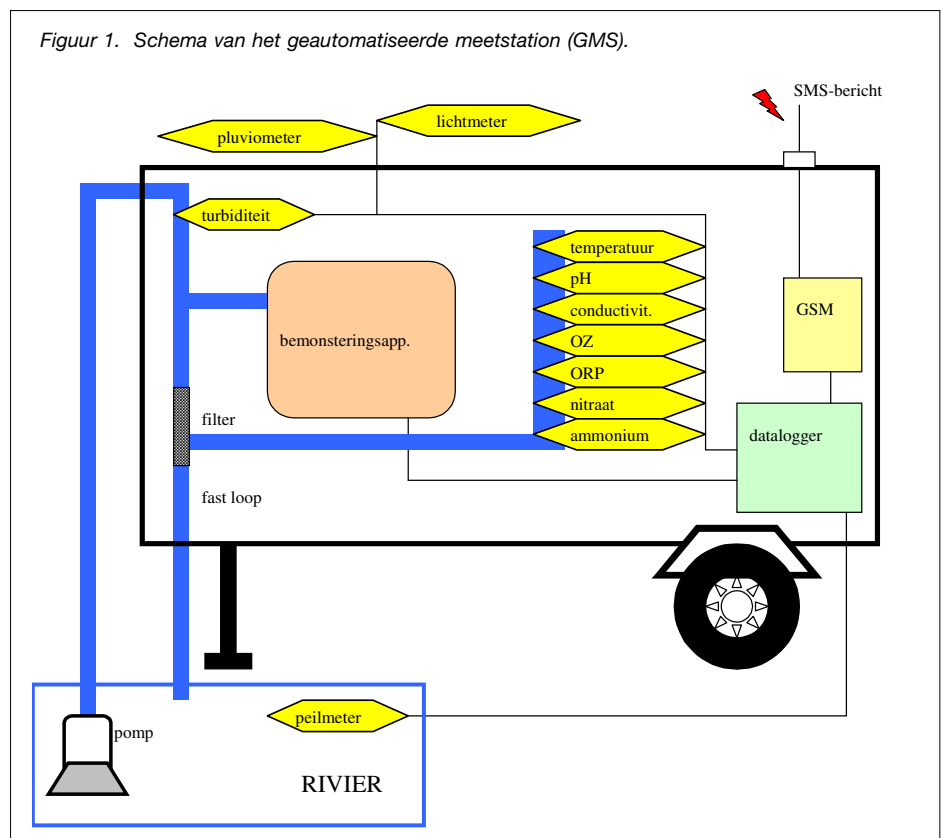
Figuur 1. Schema van het geautomatiseerde meetstation (GMS).

SMS-bericht

lichtmeter

pluviometer

turbiditeit

temperatuur

pH

conductivit.

OZ

ORP

nitraat

ammonium

bemonsteringsapp.

GSM

filter

datalogger

fast loop

peilmeter

pomp

RIVIER